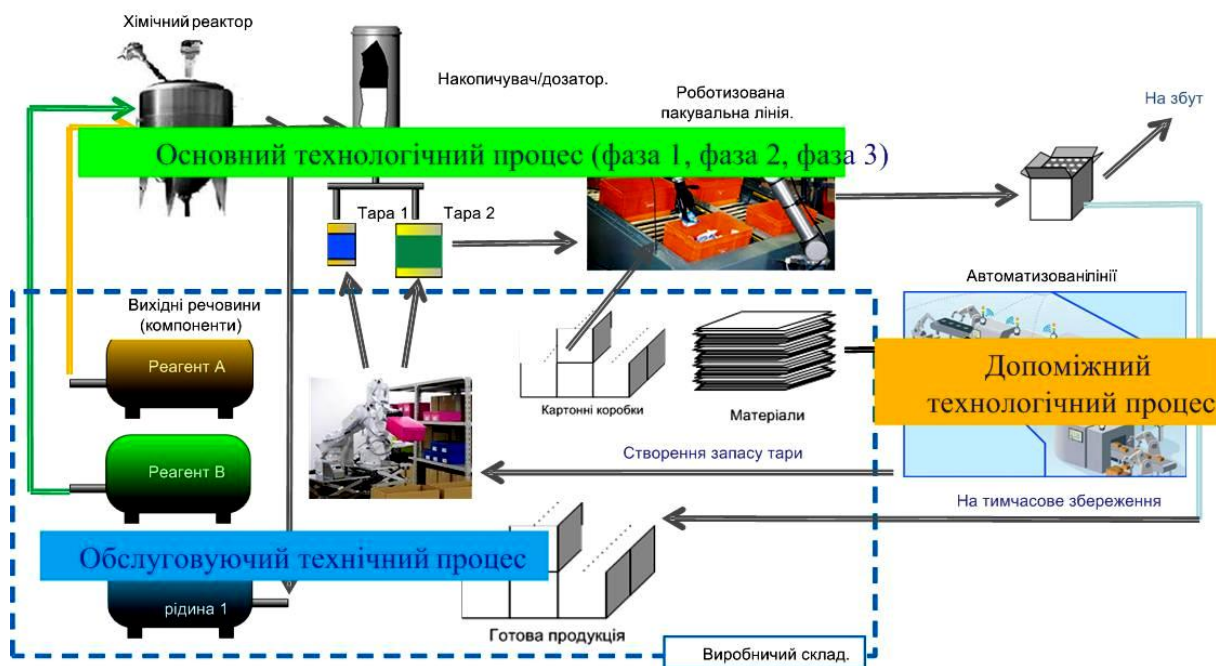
Хімічний реактор

Накопичувач/дозатор.

Роботизована пакувальна лінія.

На збут

Основний технологічний процес (фаза 1, фаза 2, фаза 3)

Тара 1

Тара 2

Автоматизованілінії

Вихідні речовини (компоненти)

Реагент А

Картонні коробки

Матеріали

Допоміжний технологічний процес

Реагент В

Створення запасу тари

На тимчасове збереження

Обслуговуючий технічний процес

рідина 1

Готова продукція

Виробничий склад.